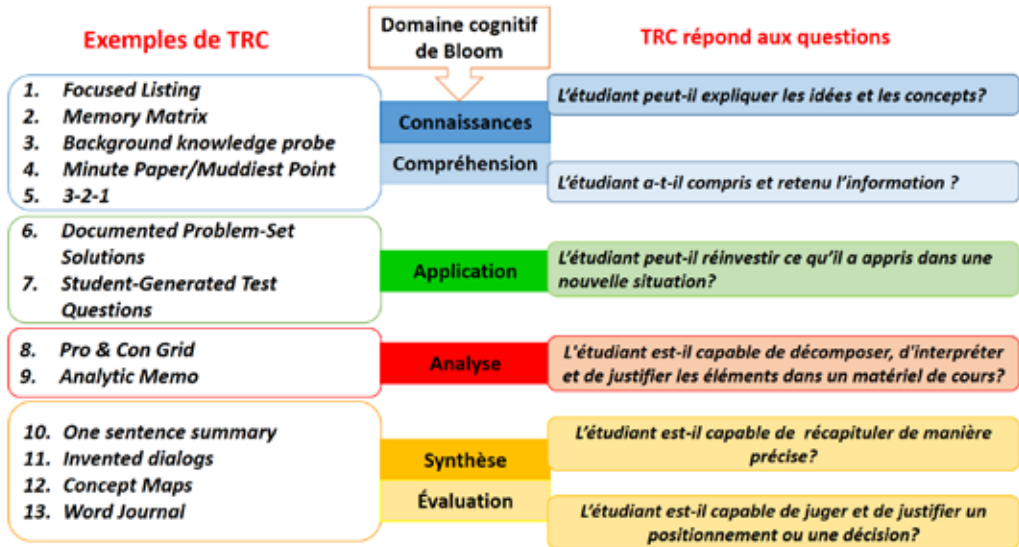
Exemples de TRC

Domaine cognitif de Bloom

TRC répond aux questions

1. Focused Listing
2. Memory Matrix
3. Background knowledge probe
4. Minute Paper/Muddiest Point
5. 3-2-1

Connaissances

Compréhension

L'étudiant peut-il expliquer les idées et les concepts?

L'étudiant a-t-il compris et retenu l'information ?

6. Documented Problem-Set Solutions
7. Student-Generated Test Questions

Application

L'étudiant peut-il réinvestir ce qu'il a appris dans une nouvelle situation?

8. Pro & Con Grid
9. Analytic Memo

Analyse

L'étudiant est-il capable de décomposer, d'interpréter et de justifier les éléments dans un matériel de cours?

10. One sentence summary
11. Invented dialogs
12. Concept Maps
13. Word Journal

Synthèse

Évaluation

L'étudiant est-il capable de récapituler de manière précise?

L'étudiant est-il capable de juger et de justifier un positionnement ou une décision?